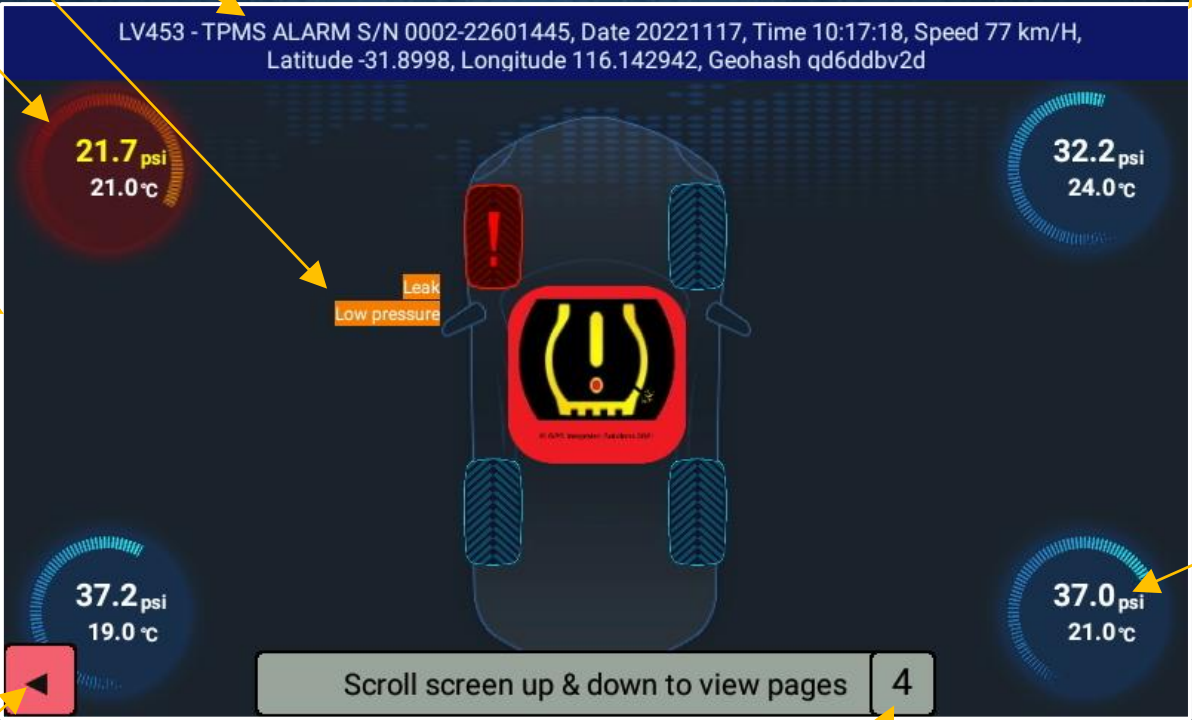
LV453 - TPMS ALARM S/N 0002-22601445, Date 20221117, Time 10:17:18, Speed 77 km/H, Latitude -31.8998, Longitude 116.142942, Geohash qd6ddbv2d

21.7 psi
21.0 °C

32.2 psi
24.0 °C

Leak
Low pressure

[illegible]

37.2 psi
19.0 °C

37.0 psi
21.0 °C

◄

Scroll screen up & down to view pages

4